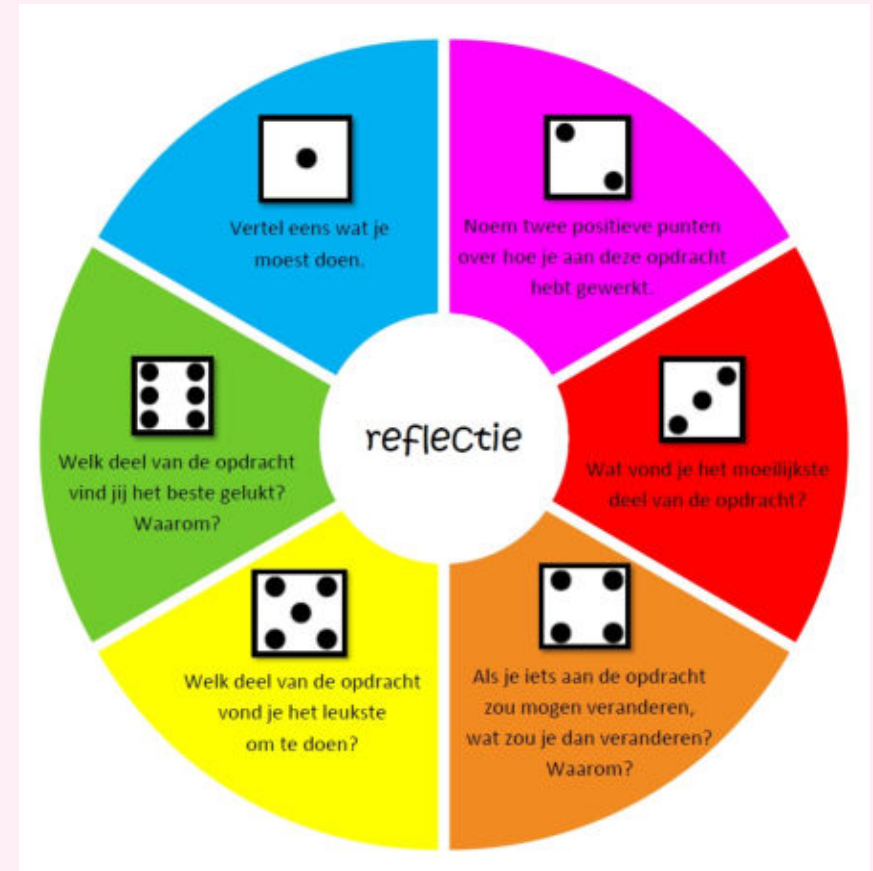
Vertel eens wat je moest doen.

Noem twee positieve punten over hoe je aan deze opdracht hebt gewerkt.

reflectie

Wat vond je het moeilijkste deel van de opdracht?

Als je iets aan de opdracht zou mogen veranderen, wat zou je dan veranderen? Waarom?

Welk deel van de opdracht vond je het leukste om te doen?

Welk deel van de opdracht vind jij het beste gelukt? Waarom?